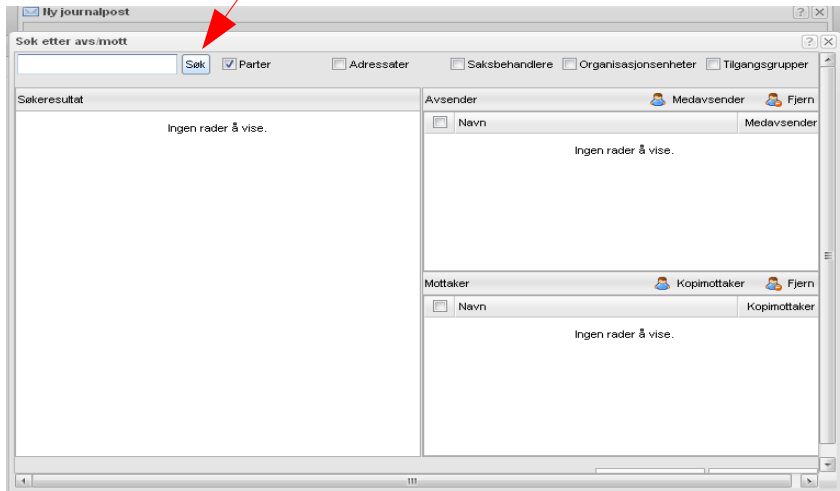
Ny journalpost

Søk etter avs/mott

Søk Parter Adressater Saksbehandlere Organisasjonsenheter Tilgangsgrupper

Søkeresultat

Ingen rader å vise.

Avsender Medavsender Fjern

| | Navn | Medavsender |
|---|---|---|

Ingen rader å vise.

Mottaker Kopimottaker Fjern

| | Navn | Kopimottaker |
|---|---|---|

Ingen rader å vise.